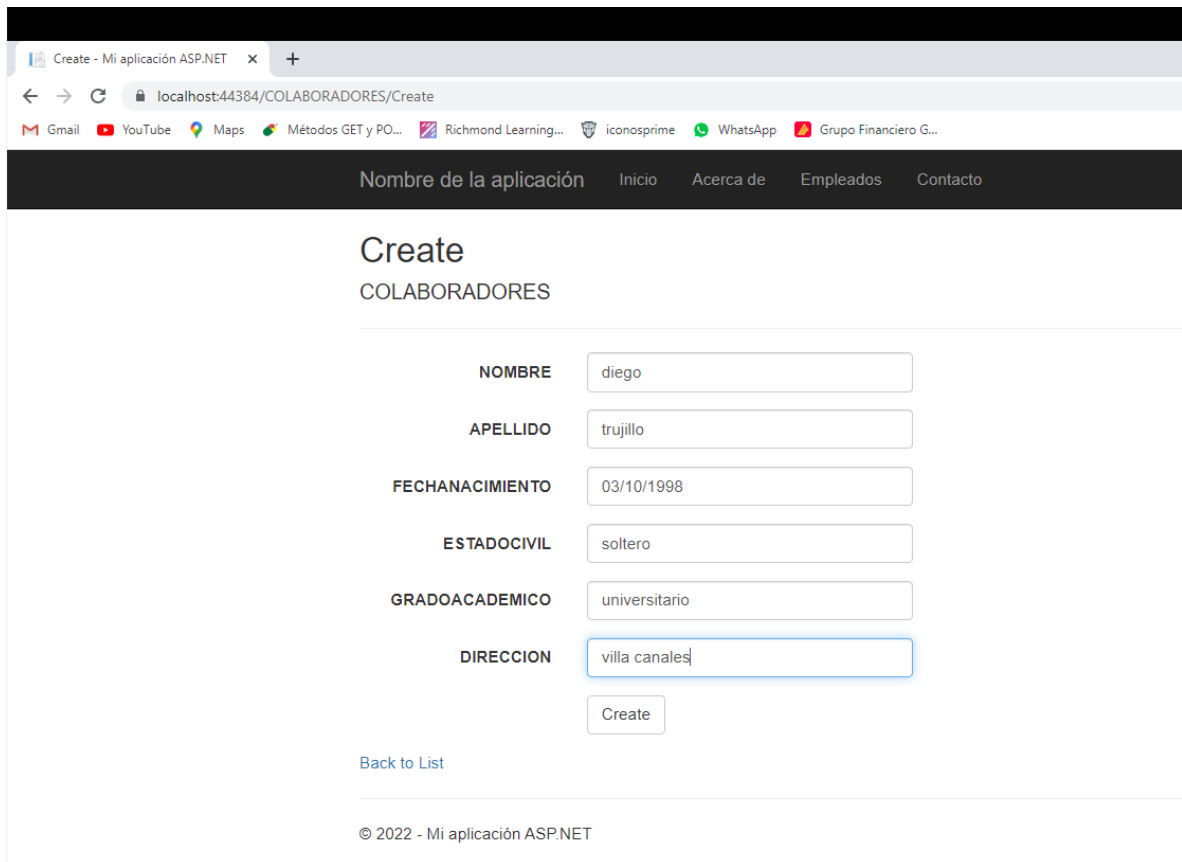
Create - Mi aplicación ASP.NET ×  +

localhost:44384/COLABORADORES/Create

Gmail  YouTube  Maps  Métodos GET y PO...  Richmond Learning...  iconosprime  WhatsApp  Grupo Financiero G...

Nombre de la aplicación  Inicio  Acerca de  Empleados  Contacto

Create

COLABORADORES

NOMBRE diego

APELLIDO trujillo

FECHANACIMIENTO 03/10/1998

ESTADOCIVIL soltero

GRADOACADEMICO universitario

DIRECCION villa canales

Create

Back to List

© 2022 - Mi aplicación ASP.NET